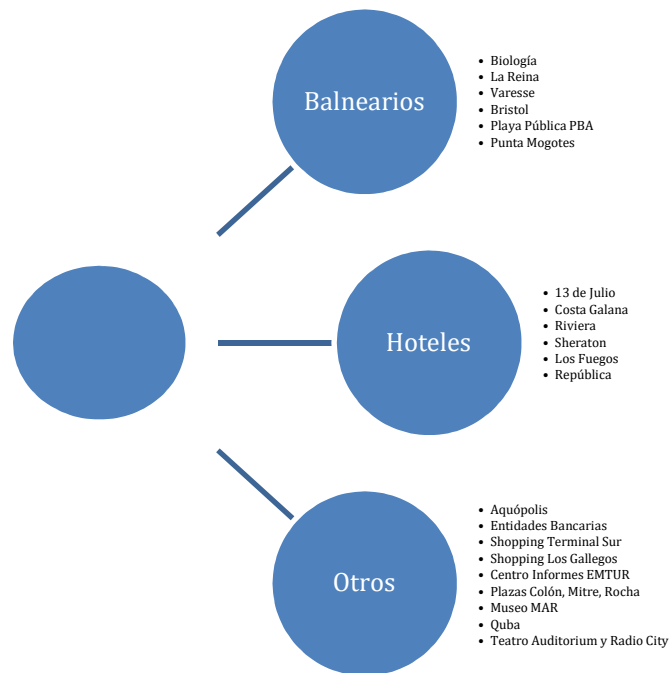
Balnearios

- Biología
- La Reina
- Varesse
- Bristol
- Playa Pública PBA
- Punta Mogotes

Hoteles

- 13 de Julio
- Costa Galana
- Riviera
- Sheraton
- Los Fuegos
- República

Otros

- Aquópolis
- Entidades Bancarias
- Shopping Terminal Sur
- Shopping Los Gallegos
- Centro Informes EMTUR
- Plazas Colón, Mitre, Rocha
- Museo MAR
- Quba
- Teatro Auditorium y Radio City